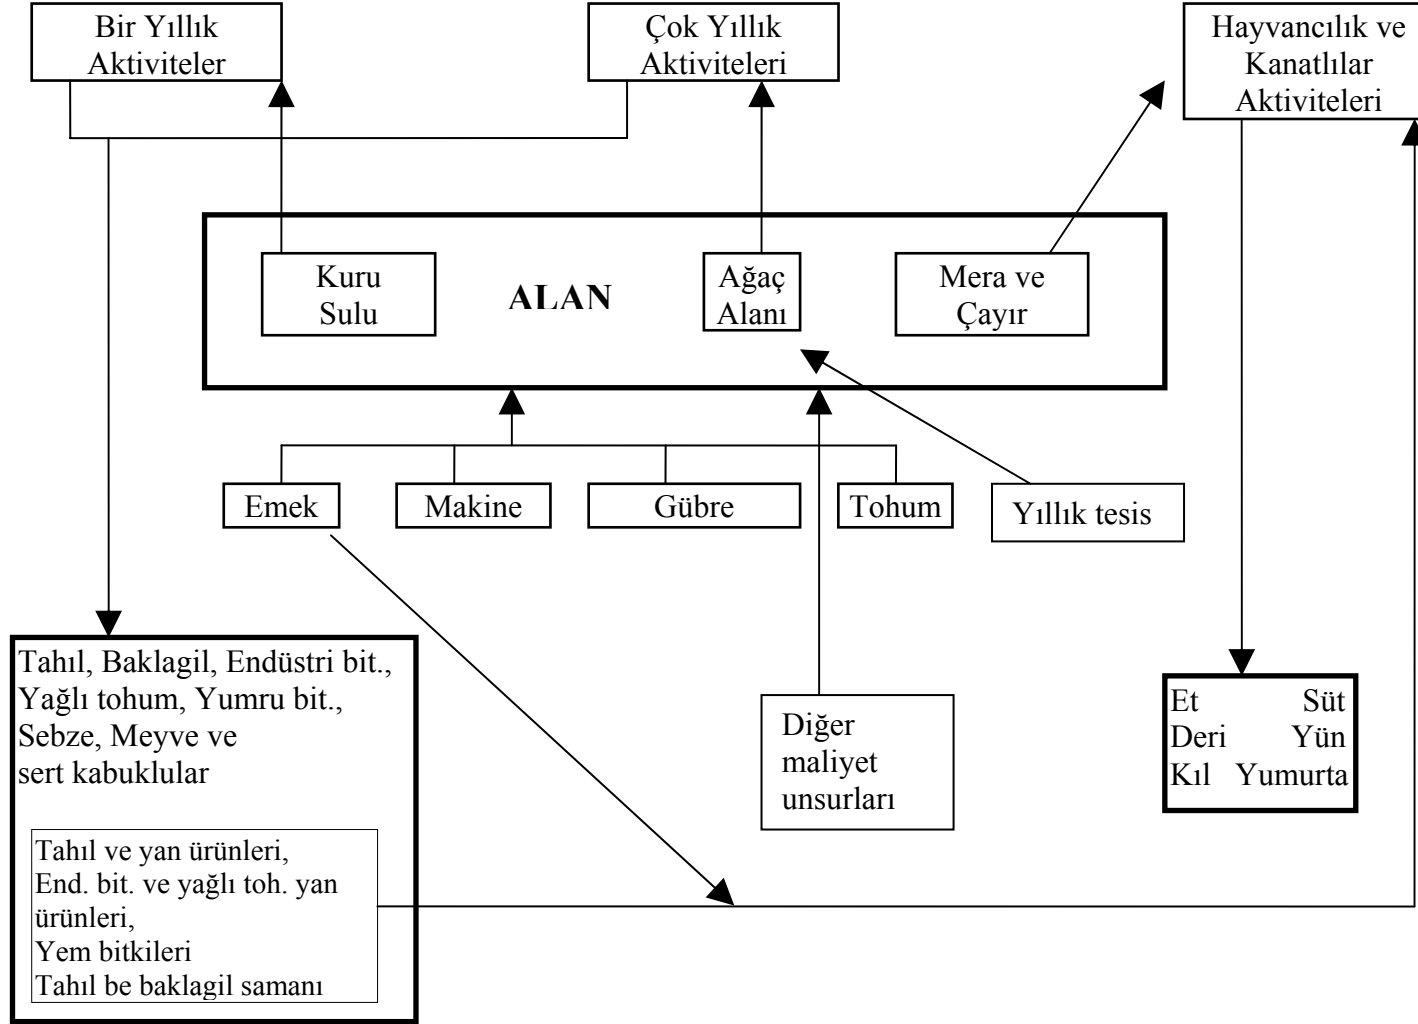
Bir Yıllık Aktiviteler

Çok Yıllık Aktiviteleri

Hayvancılık ve Kanatlılar Aktiviteleri

Kuru Sulu

ALAN

Ağaç Alanı

Mera ve Çayır

Emek

Makine

Gübre

Tohum

Yıllık tesis

Tahıl, Baklagil, Endüstri bit., Yağlı tohum, Yumru bit., Sebze, Meyve ve sert kabuklular

Tahıl ve yan ürünleri, End. bit. ve yağlı toh. yan ürünleri, Yem bitkileri Tahıl be baklagil samanı

Diğer maliyet unsurları

Et Süt
Deri Yün
Kıl Yumurta